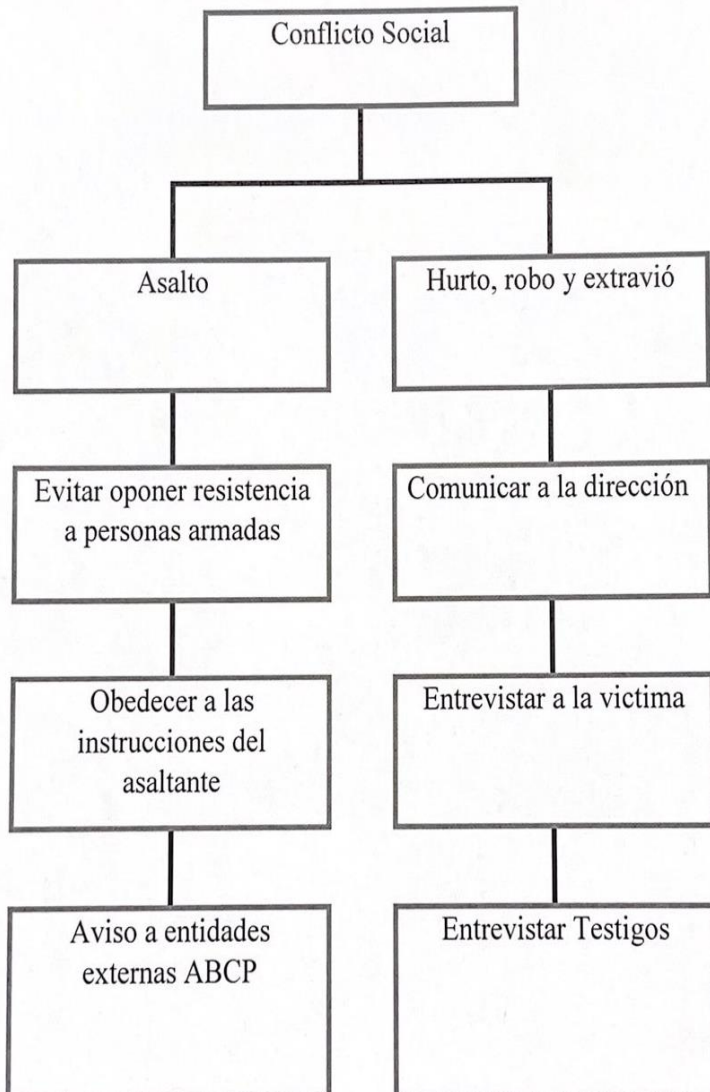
Conflicto Social

Asalto

Hurto, robo y extravió

Evitar oponer resistencia a personas armadas

Comunicar a la dirección

Obedecer a las instrucciones del asaltante

Entrevistar a la victima

Aviso a entidades externas ABCP

Entrevistar Testigos